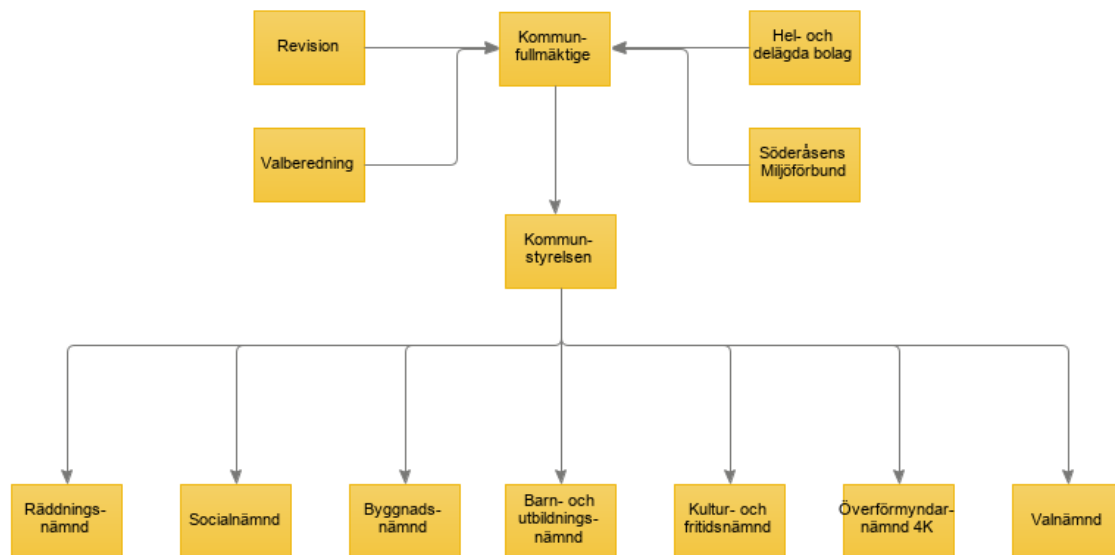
Revision

Kommun-
fullmäktige

Hel- och
delägda bolag

Valberedning

Söderåsens
Miljöförbund

Kommun-
styrelsen

Räddnings-
nämnd

Socialnämnd

Byggnads-
nämnd

Barn- och
utbildnings-
nämnd

Kultur- och
fritidsnämnd

Överförmyndar-
nämnd 4K

Valnämnd